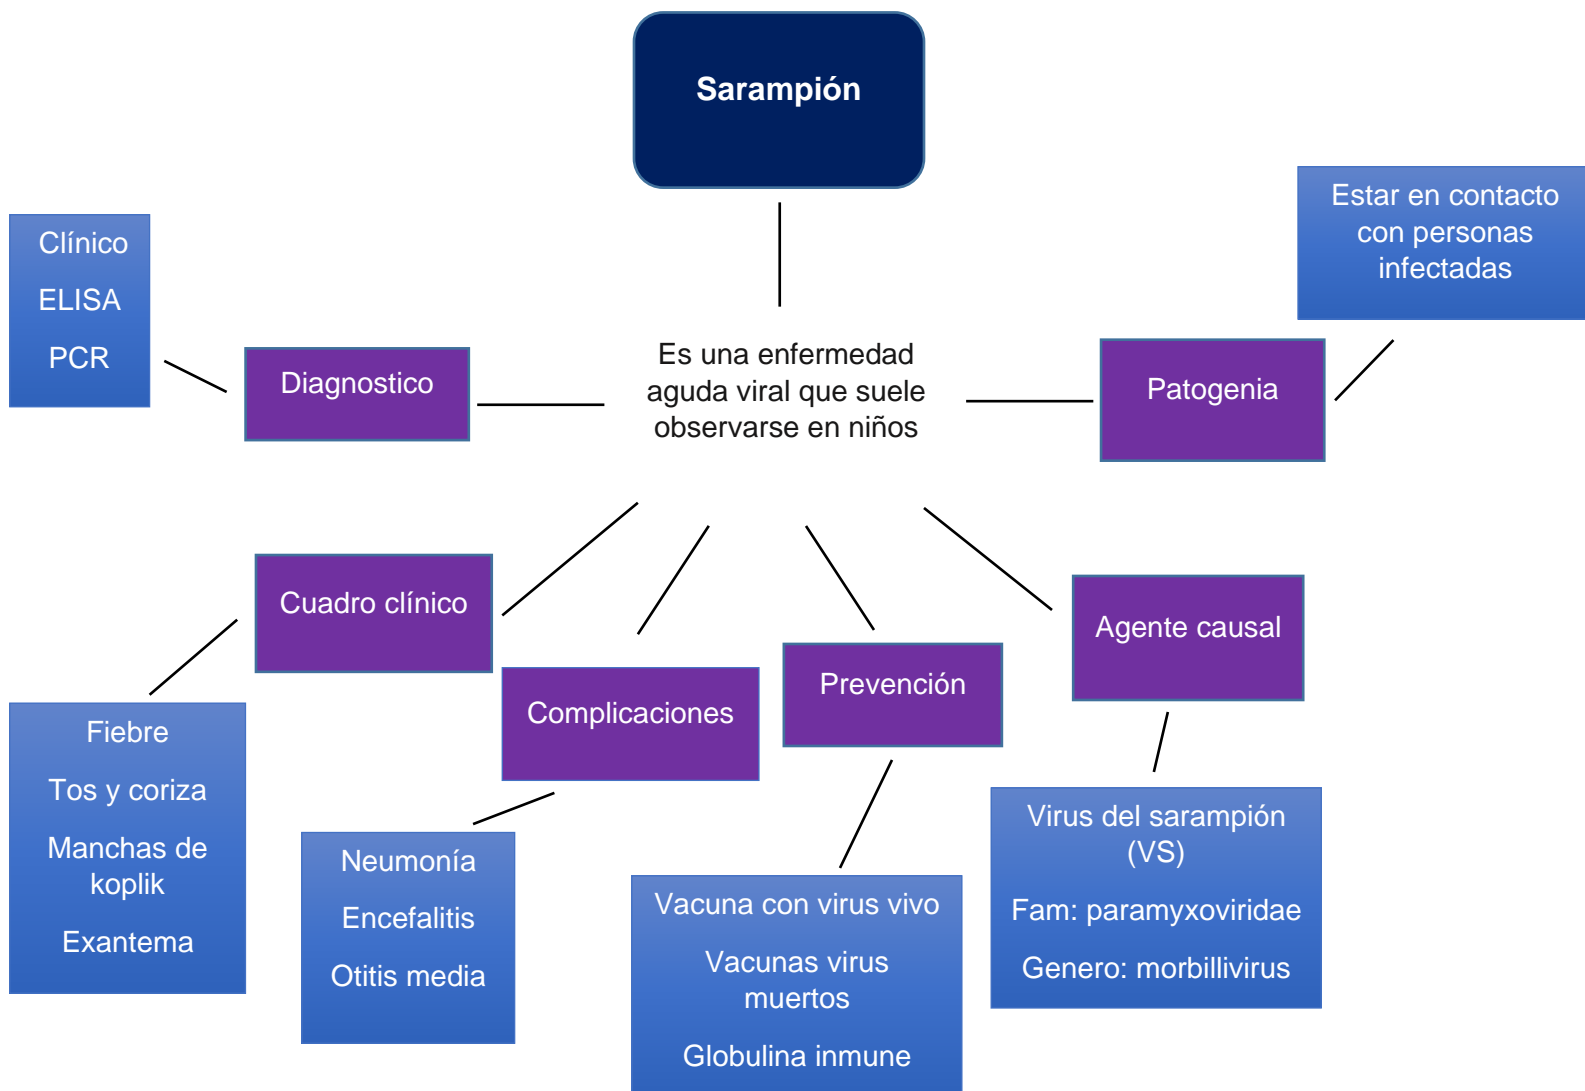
Sarampión

Es una enfermedad aguda viral que suele observarse en niños

Clínico

ELISA

PCR

Diagnostico

Patogenia

Estar en contacto con personas infectadas

Cuadro clínico

Fiebre

Tos y coriza

Manchas de koplik

Exantema

Complicaciones

Neumonía

Encefalitis

Otitis media

Prevención

Vacuna con virus vivo

Vacunas virus muertos

Globulina inmune

Agente causal

Virus del sarampión (VS)

Fam: paramyxoviridae

Genero: morbillivirus